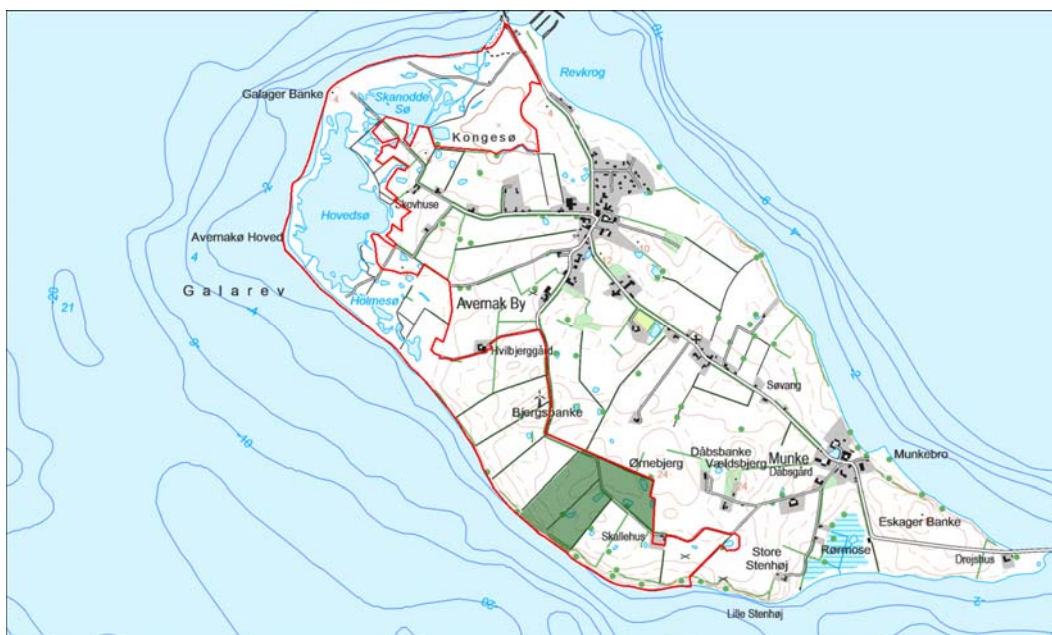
Galager Banke
Skanodde Sø
Kongesø
Revkrog
Skovhuse
Hovedsø
Avernakø Hoved
Galarev
Hornesø
Avernak By
Hvilbjerggård
Bjergsbanke
Søvang
Dåbsbanke
Vældsbjerg
Ørnebjerg
Munke
Dåbsgård
Munkebro
Eskager Banke
Skællehus
Store Stenhøj
Rørmose
Drejshus
Lille Stenhøj
21
24
10